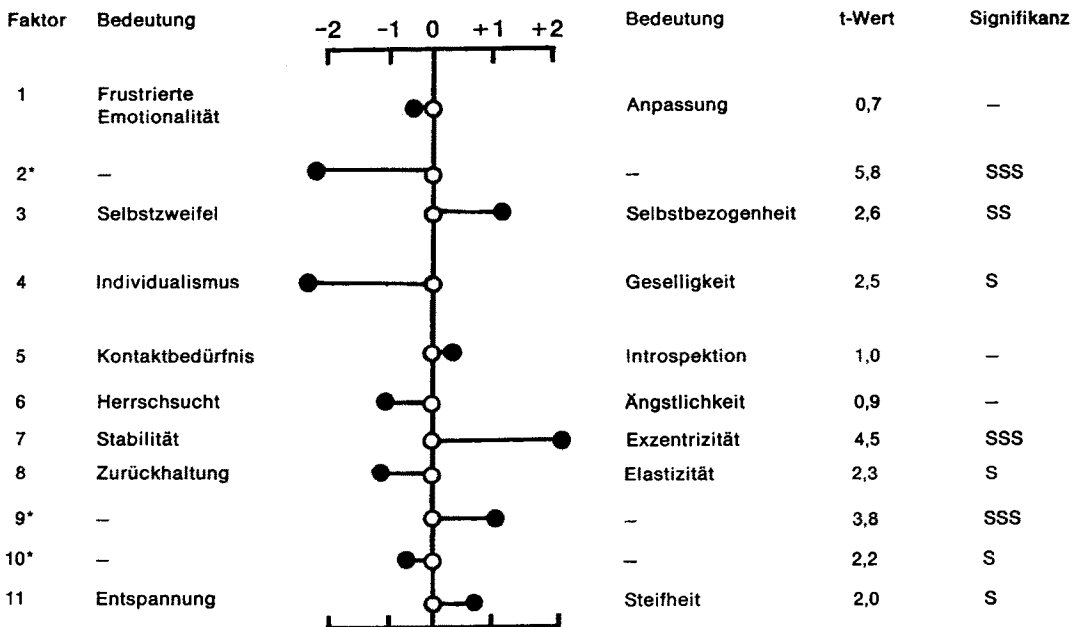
| Faktor | Bedeutung | −2 −1 0 +1 +2 | Bedeutung | t-Wert | Signifikanz |
|---|---|---|---|---|---|
| 1 | Frustrierte Emotionalität | | Anpassung | 0,7 | – |
| 2* | – | | – | 5,8 | SSS |
| 3 | Selbstzweifel | | Selbstbezogenheit | 2,6 | SS |
| 4 | Individualismus | | Geselligkeit | 2,5 | S |
| 5 | Kontaktbedürfnis | | Introspektion | 1,0 | – |
| 6 | Herrschsucht | | Ängstlichkeit | 0,9 | – |
| 7 | Stabilität | | Exzentrizität | 4,5 | SSS |
| 8 | Zurückhaltung | | Elastizität | 2,3 | S |
| 9* | – | | – | 3,8 | SSS |
| 10* | – | | – | 2,2 | S |
| 11 | Entspannung | | Steifheit | 2,0 | S |